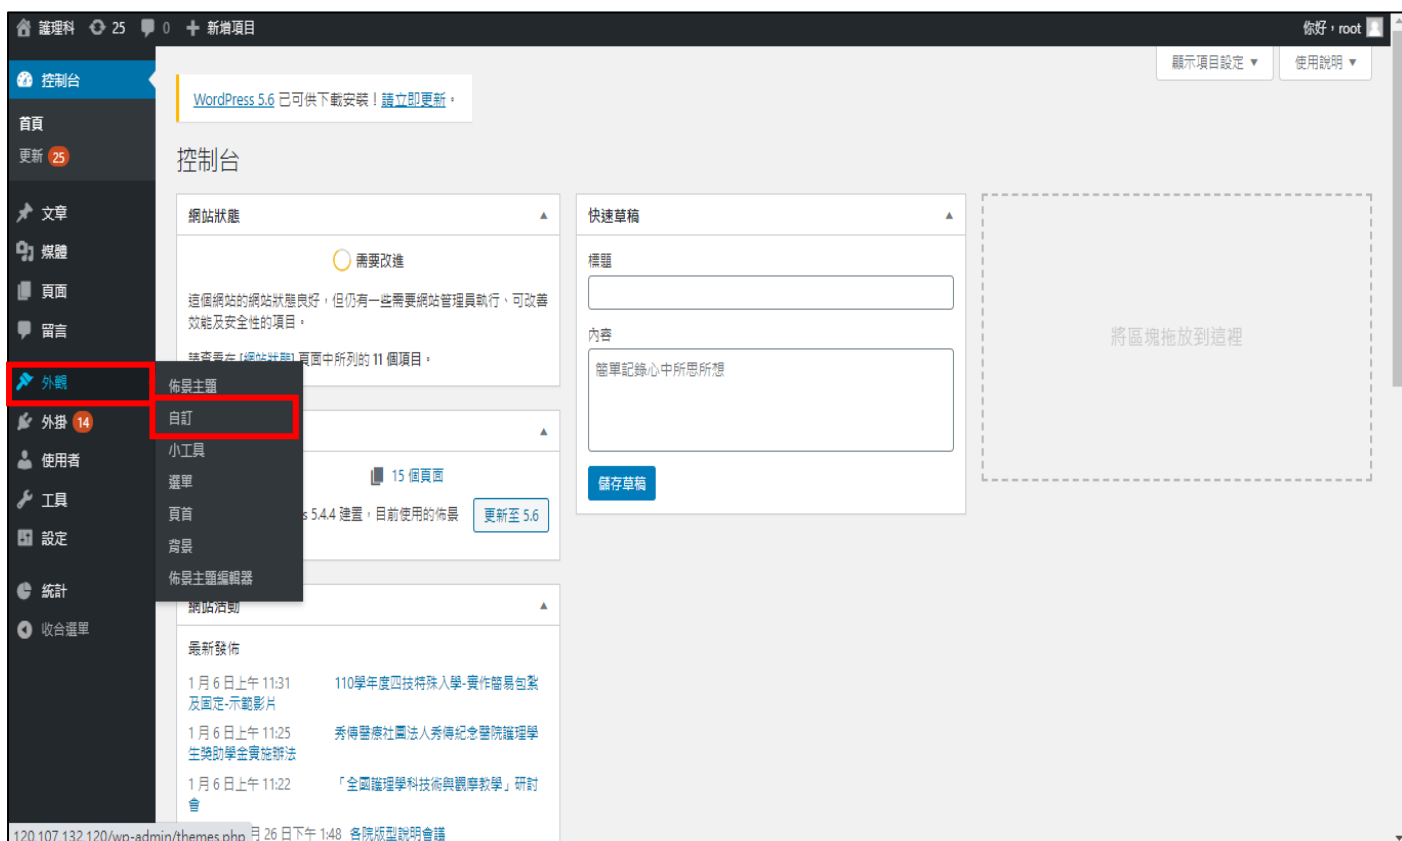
護理科 25 0 新增項目

你好，root

控制台

首頁

更新 25

文章

媒體

頁面

留言

外觀

外掛 14

使用者

工具

設定

統計

收合選單

佈景主題

自訂

小工具

選單

頁首

背景

佈景主題編輯器

顯示項目設定 ▼

使用說明 ▼

WordPress 5.6 已可供下載安裝！請立即更新。

控制台

網站狀態

需要改進

這個網站的網站狀態良好，但仍有一些需要網站管理員執行、可改善效能及安全性的項目。

請查看在［網站狀態］頁面中所列的 11 個項目。

15 個頁面

s 5.4.4 建置，目前使用的佈景

更新至 5.6

網站活動

最新發佈

1 月 6 日上午 11:31 110學年度四技特殊入學-實作簡易包紮及固定-示範影片

1 月 6 日上午 11:25 秀傳醫療社團法人秀傳紀念醫院護理學生獎助學金實施辦法

1 月 6 日上午 11:22 「全國護理學科技術與觀摩教學」研討會

月 26 日下午 1:48 各院版型說明會議

快速草稿

標題

內容

簡單記錄心中所思所想

儲存草稿

將區塊拖放到這裡

120.107.132.120/wp-admin/themes.php